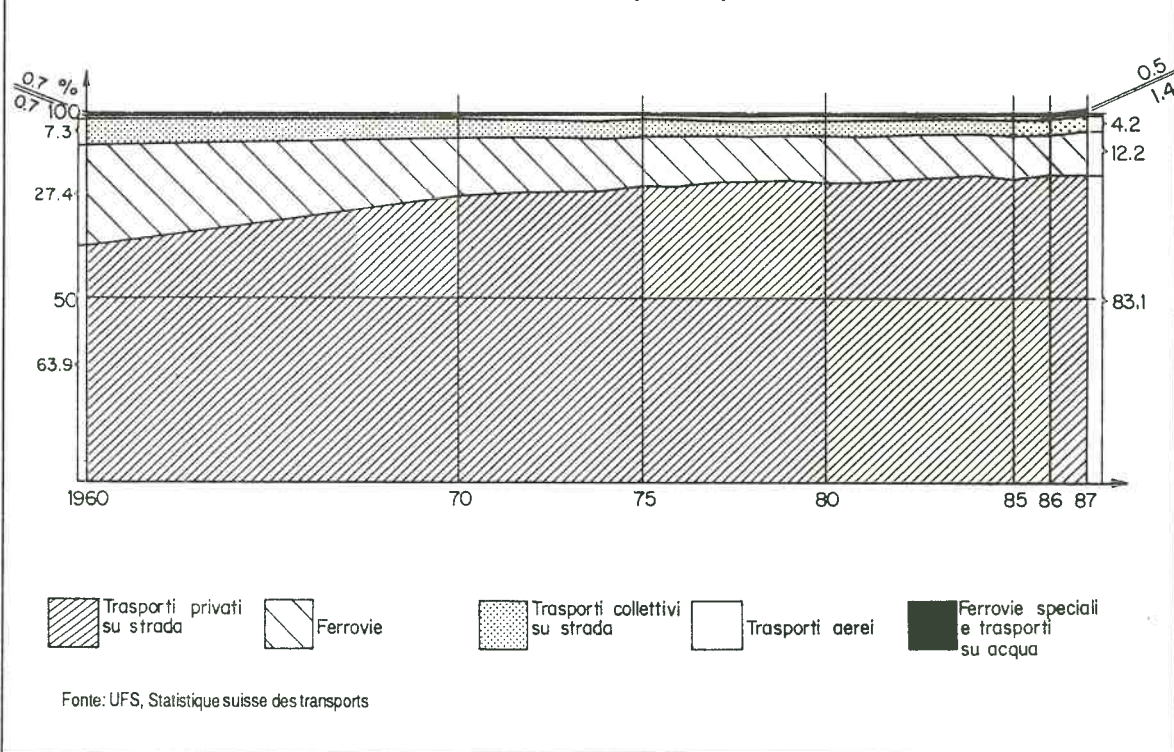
0.7 %
0.7 100
7.3
27.4
50
63.9

0.5
1.4
4.2
12.2
83.1

1960
70
75
80
85
86
87

Trasporti privati su strada
Ferrovie
Trasporti collettivi su strada
Trasporti aerei
Ferrovie speciali e trasporti su acqua

Fonte: UFS, Statistique suisse des transports